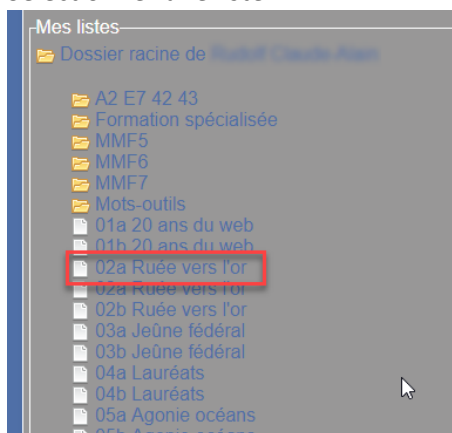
Mes listes
Dossier racine de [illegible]

A2 E7 42 43
Formation spécialisée
MMF5
MMF6
MMF7
Mots-outils
01a 20 ans du web
01b 20 ans du web
02a Ruée vers l'or
02a Ruée vers l'or
02b Ruée vers l'or
03a Jeûne fédéral
03b Jeûne fédéral
04a Lauréats
04b Lauréats
05a Agonie océans
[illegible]